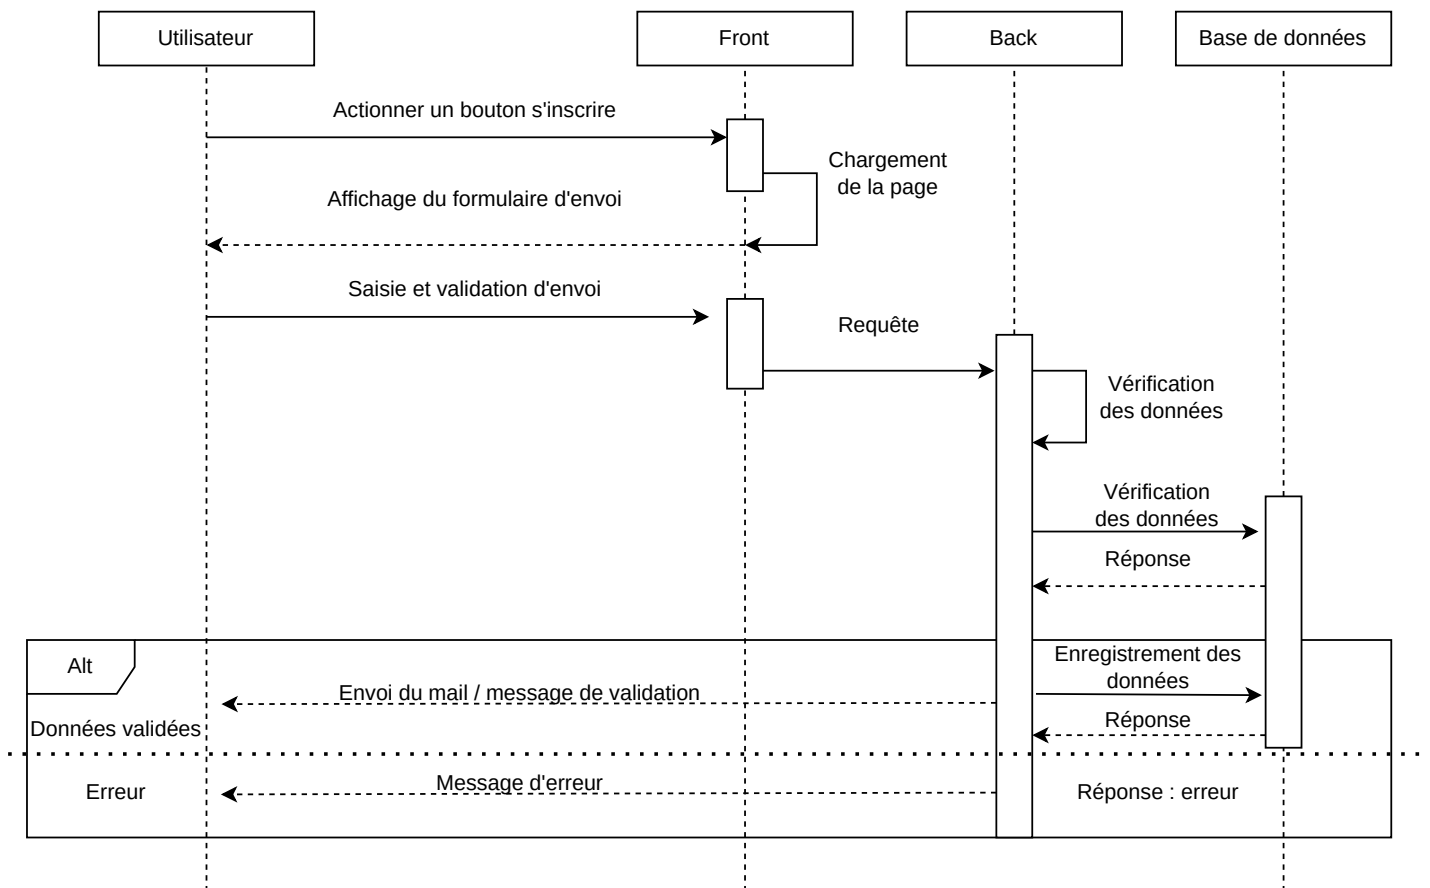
Utilisateur

Front

Back

Base de données

Actionner un bouton s'inscrire

Chargement de la page

Affichage du formulaire d'envoi

Saisie et validation d'envoi

Requête

Vérification des données

Vérification des données

Réponse

Alt

Enregistrement des données

Envoi du mail / message de validation

Données validées

Réponse

Erreur

Message d'erreur

Réponse : erreur